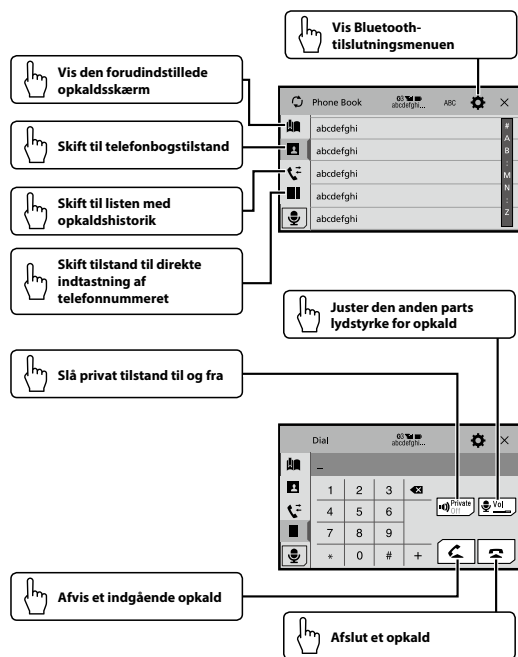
Vis Bluetooth-tilslutningsmenuen

Vis den forudindstillede opkaldsskærm

Skift til telefonbogstilstand

Skift til listen med opkaldshistorik

Skift tilstand til direkte indtastning af telefonnummeret

Phone Book

abcdefghi...

ABC

abcdefghi

abcdefghi

abcdefghi

abcdefghi

abcdefghi

#

A

B

M

N

Z

Juster den anden parts lydstyrke for opkald

Slå privat tilstand til og fra

Dial

abcdefghi...

_

| 1 | 2 | 3 |
|---|---|---|
| 4 | 5 | 6 |
| 7 | 8 | 9 |
| * | 0 | # |

+

Private Off

Vol

Afvis et indgående opkald

Afslut et opkald